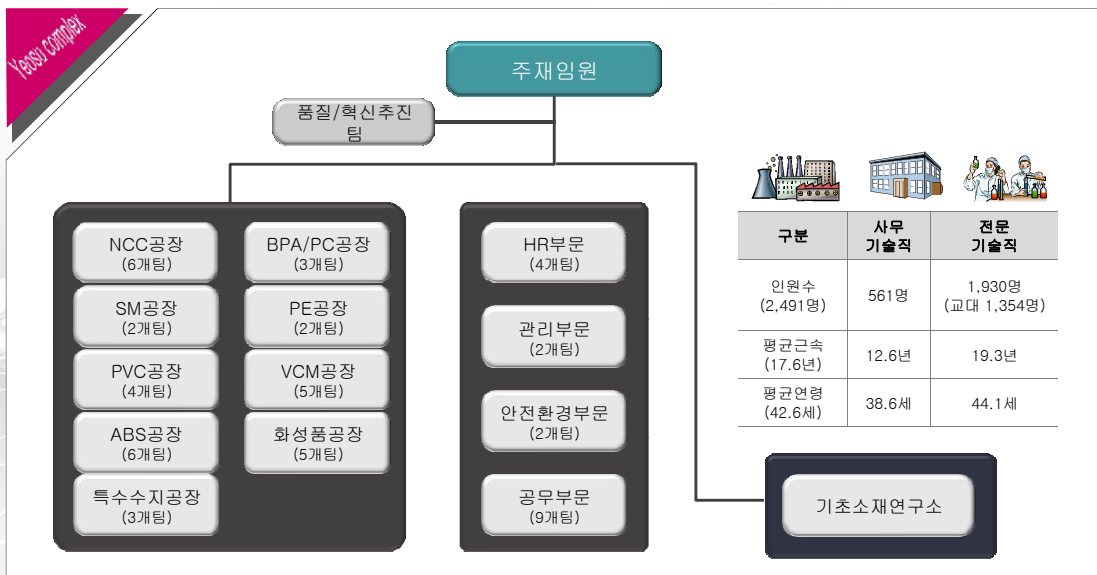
Yeosu complex

주재임원

품질/혁신추진팀

NCC공장
(6개팀)

BPA/PC공장
(3개팀)

SM공장
(2개팀)

PE공장
(2개팀)

PVC공장
(4개팀)

VCM공장
(5개팀)

ABS공장
(6개팀)

화성품공장
(5개팀)

특수수지공장
(3개팀)

HR부문
(4개팀)

관리부문
(2개팀)

안전환경부문
(2개팀)

공무부문
(9개팀)

기초소재연구소

| 구분 | 사무 기술직 | 전문 기술직 |
|---|---|---|
| 인원수 (2,491명) | 561명 | 1,930명 (교대 1,354명) |
| 평균근속 (17.6년) | 12.6년 | 19.3년 |
| 평균연령 (42.6세) | 38.6세 | 44.1세 |